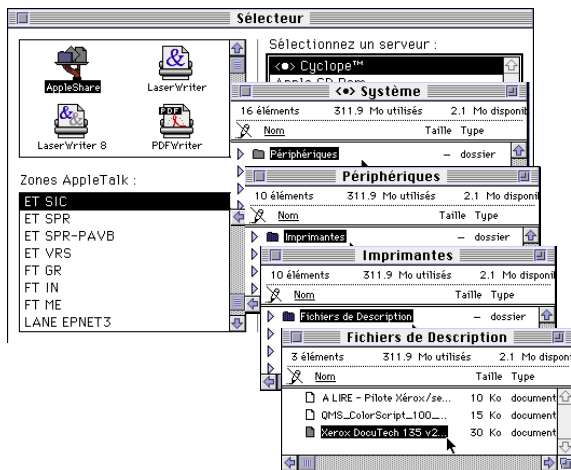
Sélecteur

AppleShare
LaserWriter
LaserWriter 8
PDFWriter

Sélectionnez un serveur :
<•> Cyclope™
Apple SD Ram

Zones AppleTalk :
ET SIC
ET SPR
ET SPR-PAVB
ET VRS
FT GR
FT IN
FT ME
LANE EPNET3

<•> Système
16 éléments 311.9 Mo utilisés 2.1 Mo disponi
Nom Taille Type
Périphériques – dossier

Périphériques
10 éléments 311.9 Mo utilisés 2.1 Mo disponi
Nom Taille Type
Imprimantes – dossier

Imprimantes
10 éléments 311.9 Mo utilisés 2.1 Mo disponi
Nom Taille Type
Fichiers de Description – dossier

Fichiers de Description
3 éléments 311.9 Mo utilisés 2.1 Mo disponi
Nom Taille Type
A LIRE - Pilote Xérox/se... 10 Ko document
QMS_ColorScript_100_... 15 Ko document
Xerox DocuTech 135 v2... 30 Ko document